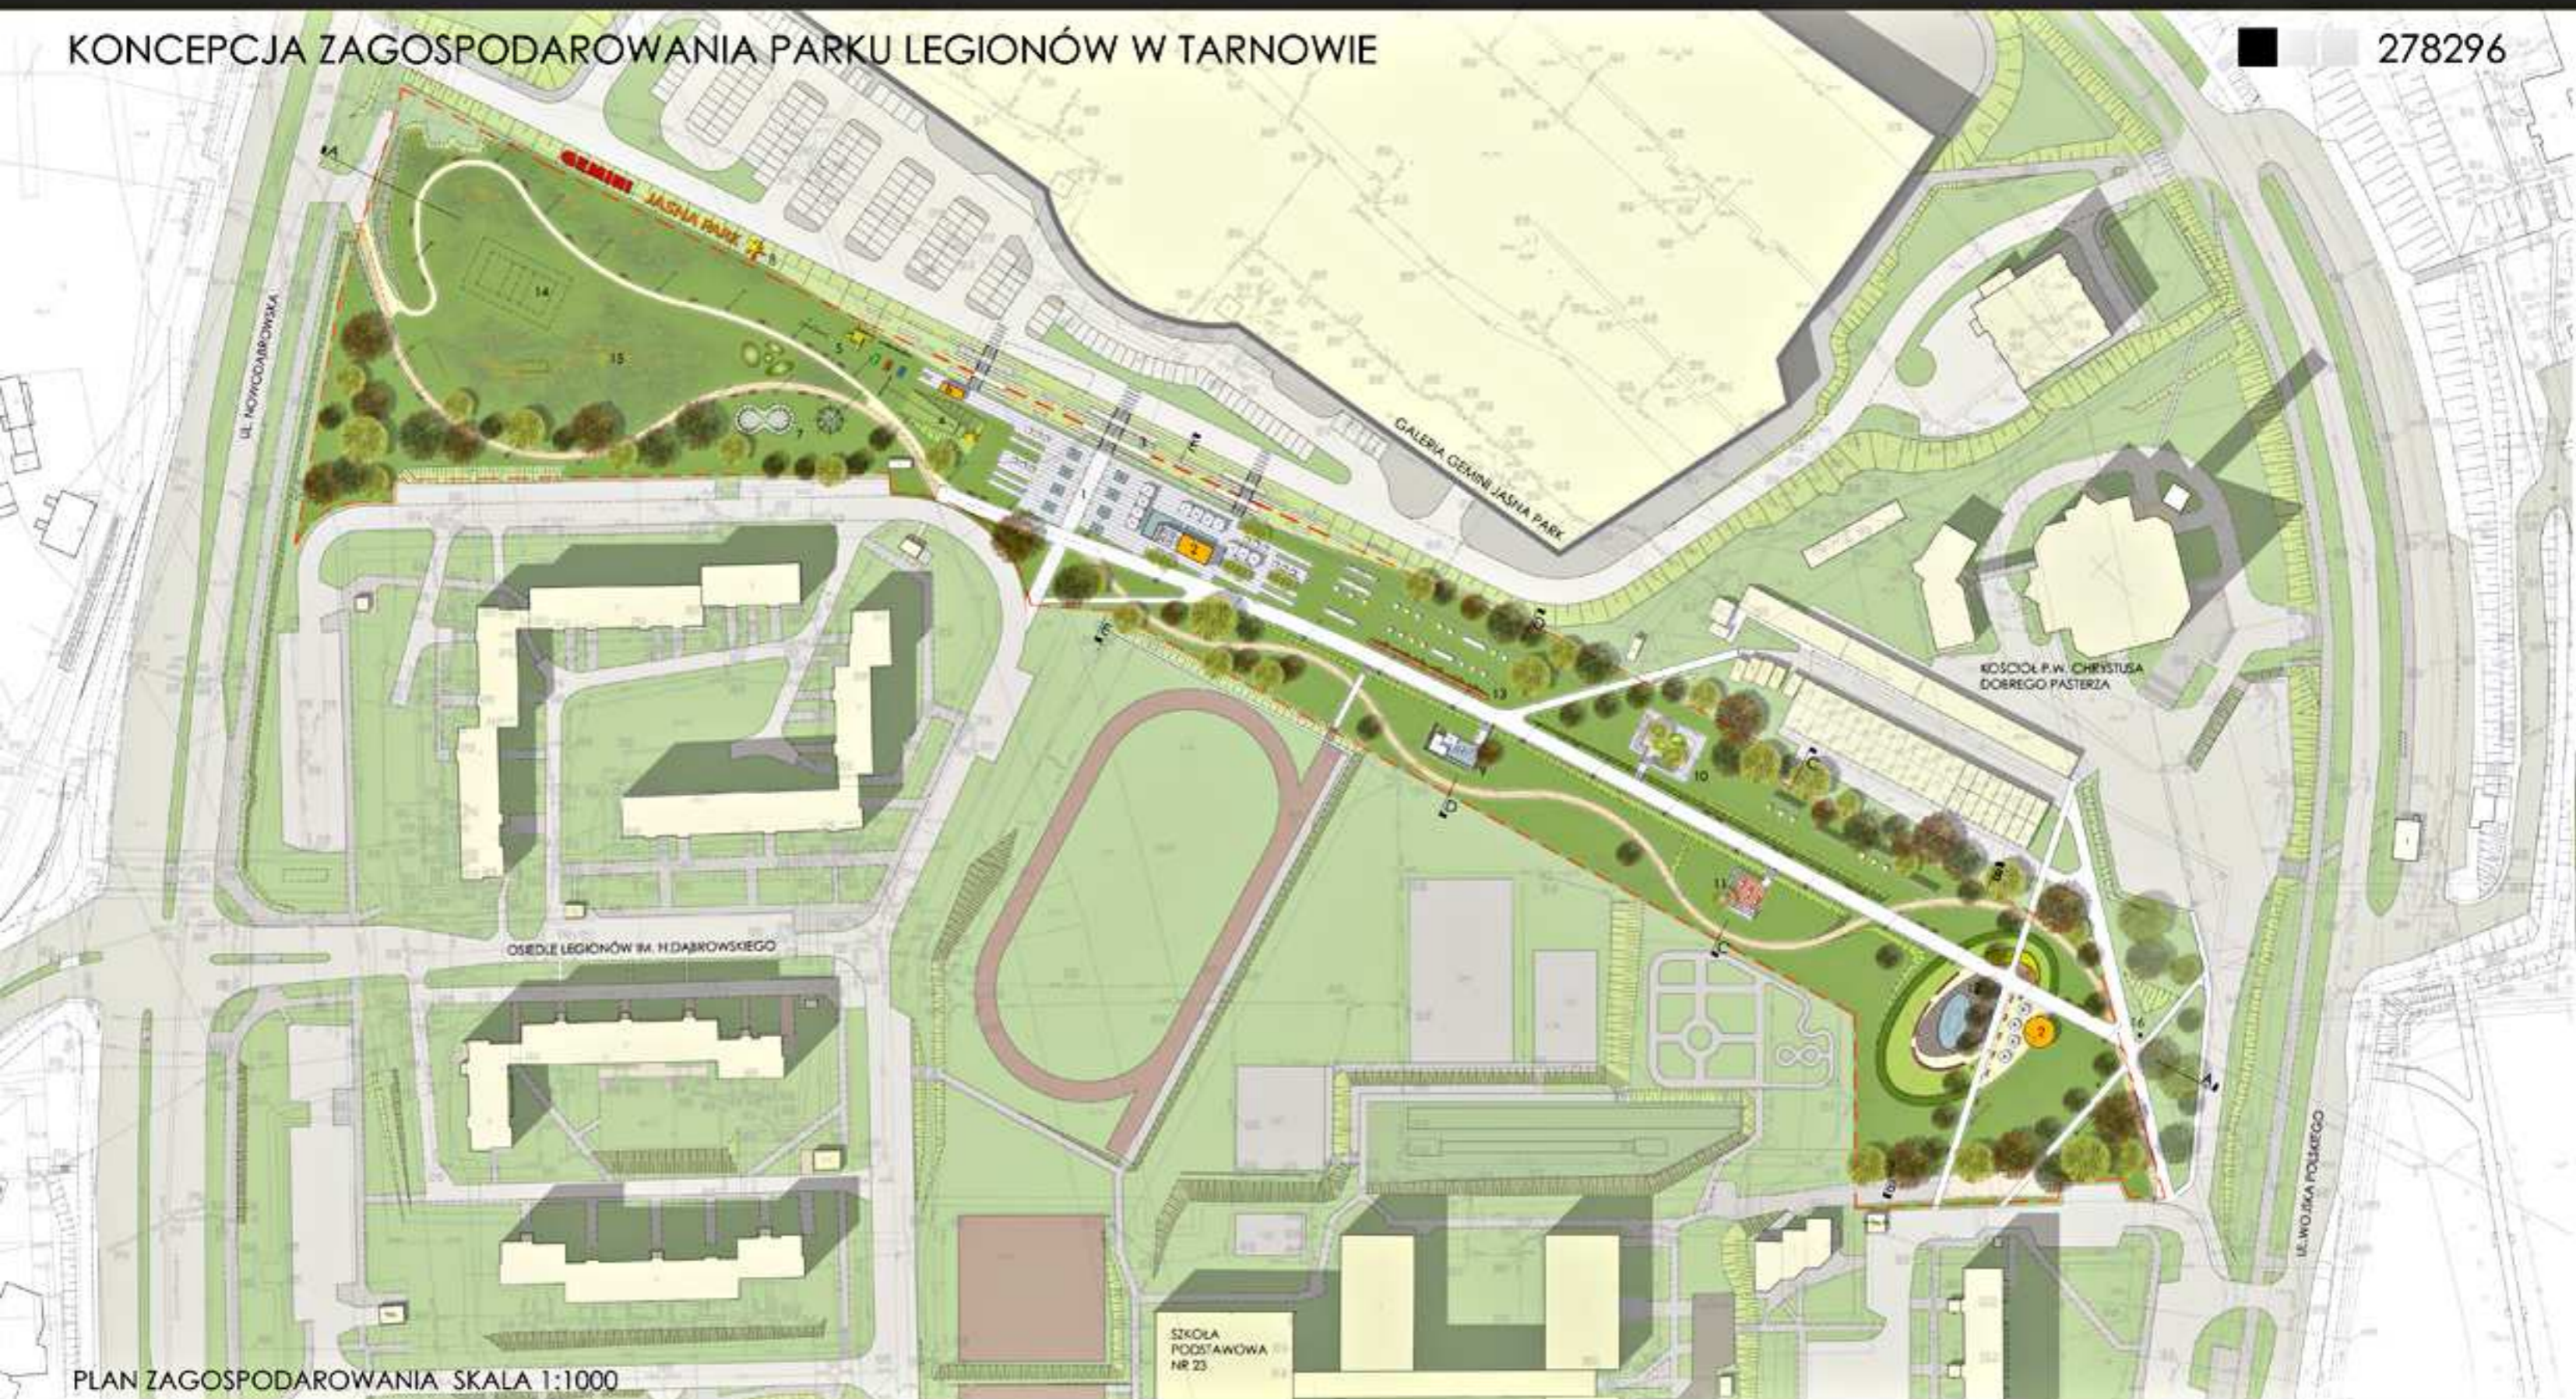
KONCEPCJA ZAGOSPODAROWANIA PARKU LEGIONÓW W TARNOWIE

278296

GEMINI JASNA PARK

UL. NOWODĄBROWSKA

14

15

5

7

1

2

GALERIA GEMINI JASNA PARK

KOŚCIÓŁ P.W. CHRYSTUSA DOBREGO PASTERZA

13

10

11

16

OSIEDLE LEGIONÓW IM. H.DĄBROWSKIEGO

UL. WOJSKA POLSKIEGO

SZKOŁA PODSTAWOWA NR 23

PLAN ZAGOSPODAROWANIA SKALA 1:1000